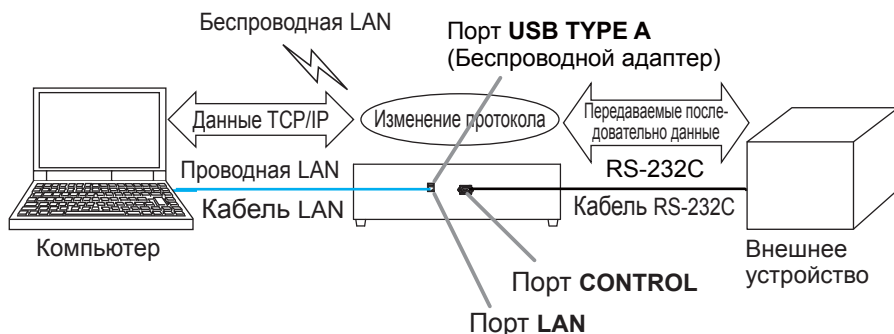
Беспроводная LAN

Порт **USB TYPE A** (Беспроводной адаптер)

Данные TCP/IP

Изменение протокола

Передаваемые последовательно данные

RS-232C

Проводная LAN

Кабель LAN

Кабель RS-232C

Компьютер

Порт **CONTROL**

Внешнее устройство

Порт **LAN**